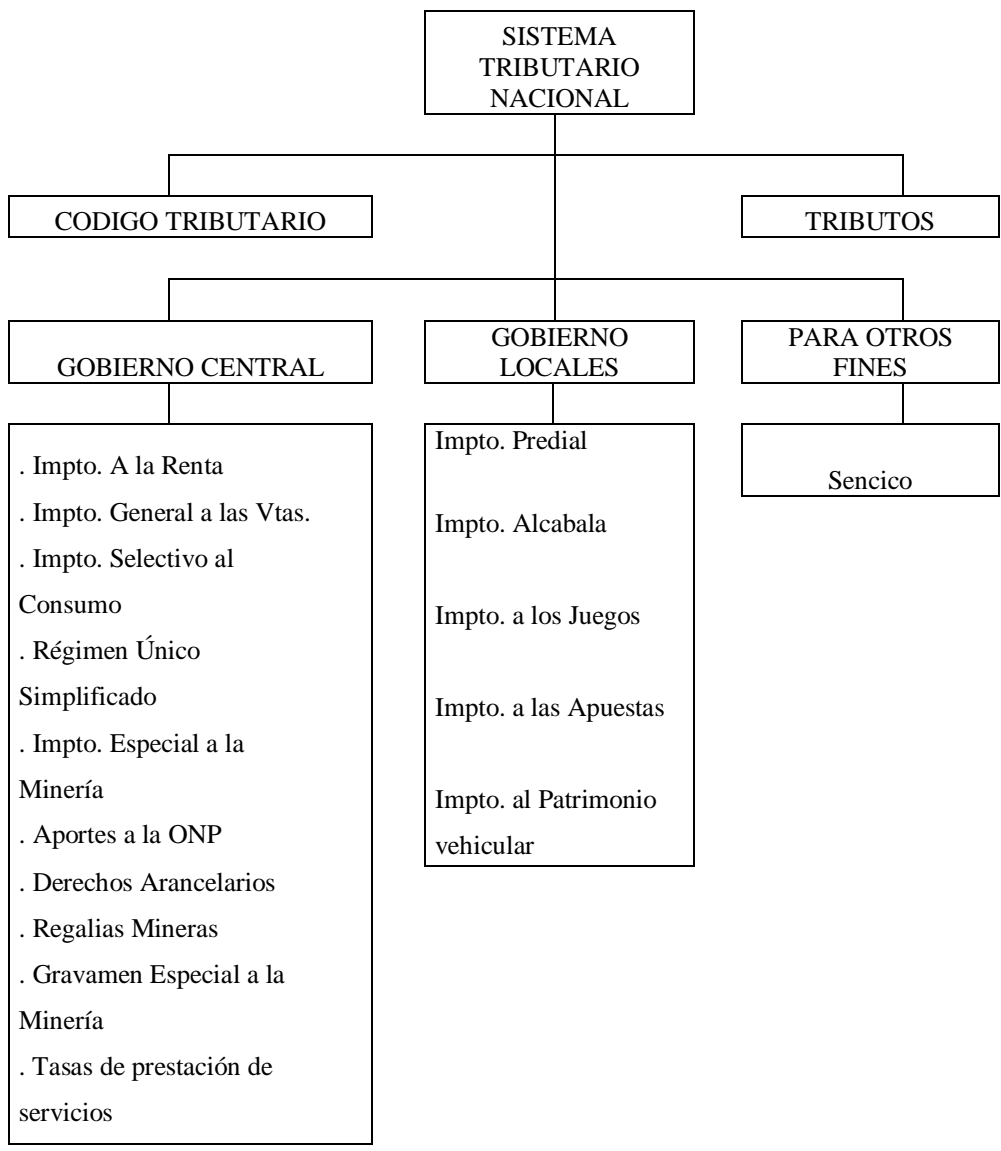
SISTEMA TRIBUTARIO NACIONAL

CODIGO TRIBUTARIO

TRIBUTOS

GOBIERNO CENTRAL

GOBIERNO LOCALES

PARA OTROS FINES

. Impto. A la Renta
. Impto. General a las Vtas.
. Impto. Selectivo al Consumo
. Régimen Único Simplificado
. Impto. Especial a la Minería
. Aportes a la ONP
. Derechos Arancelarios
. Regalias Mineras
. Gravamen Especial a la Minería
. Tasas de prestación de servicios

Impto. Predial

Impto. Alcabala

Impto. a los Juegos

Impto. a las Apuestas

Impto. al Patrimonio vehicular

Sencico